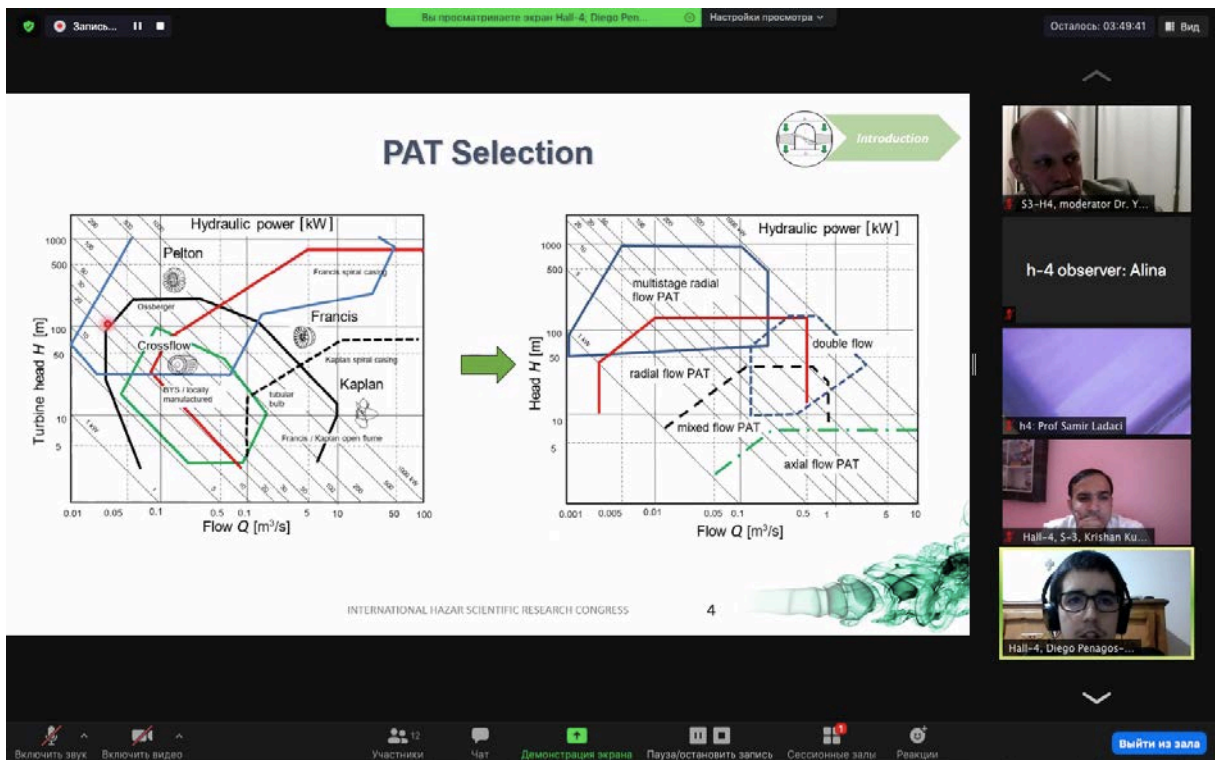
Запись...

Вы просматриваете экран Hall-4; Diego Pen...

Настройки просмотра

Осталось: 03:49:41

Вид

PAT Selection

Introduction

Hydraulic power [kW]

1000
500
100
50
10
5

Turbine head $H$ [m]

Pelton

Ossberger

Crossflow

BYS / locally manufactured

Francis spiral casing

Francis

Kaplan spiral casing

tubular bulb

Kaplan

Francis / Kaplan open flume

0.01 0.05 0.1 0.5 1 5 10 50 100

Flow $Q$ [m³/s]

Hydraulic power [kW]

1000
500
100
50
10
5

Head $H$ [m]

multistage radial flow PAT

double flow

radial flow PAT

mixed flow PAT

axial flow PAT

0.001 0.005 0.01 0.05 0.1 0.5 1 5 10

Flow $Q$ [m³/s]

INTERNATIONAL HAZAR SCIENTIFIC RESEARCH CONGRESS

4

S3-H4, moderator Dr. Y...

h-4 observer: Alina

h4: Prof Samir Ladaci

Hall-4, S-3, Krishan Ku...

Hall-4, Diego Penagos-...

Включить звук

Включить видео

Участники 12

Чат

Демонстрация экрана

Пауза/остановить запись

Сессионные залы

Реакции

Выйти из зала